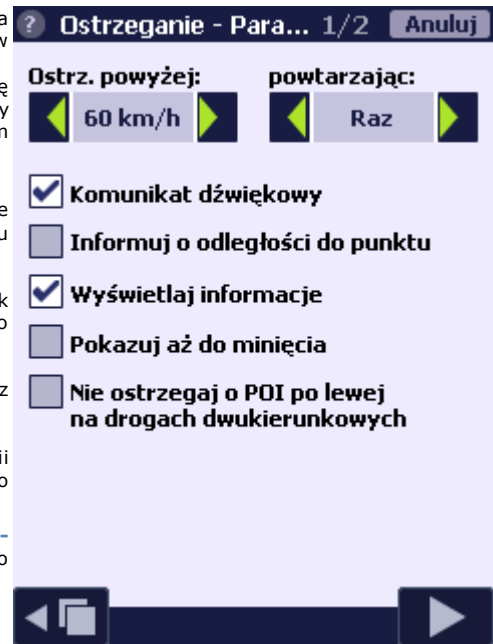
? Ostrzeganie - Para... 1/2 Anuluj

Ostrz. powyżej:
60 km/h

powtarzając:
Raz

Komunikat dźwiękowy

Informuj o odległości do punktu

Wyświetlaj informacje

Pokazuj aż do minięcia

Nie ostrzegaj o POI po lewej na drogach dwukierunkowych